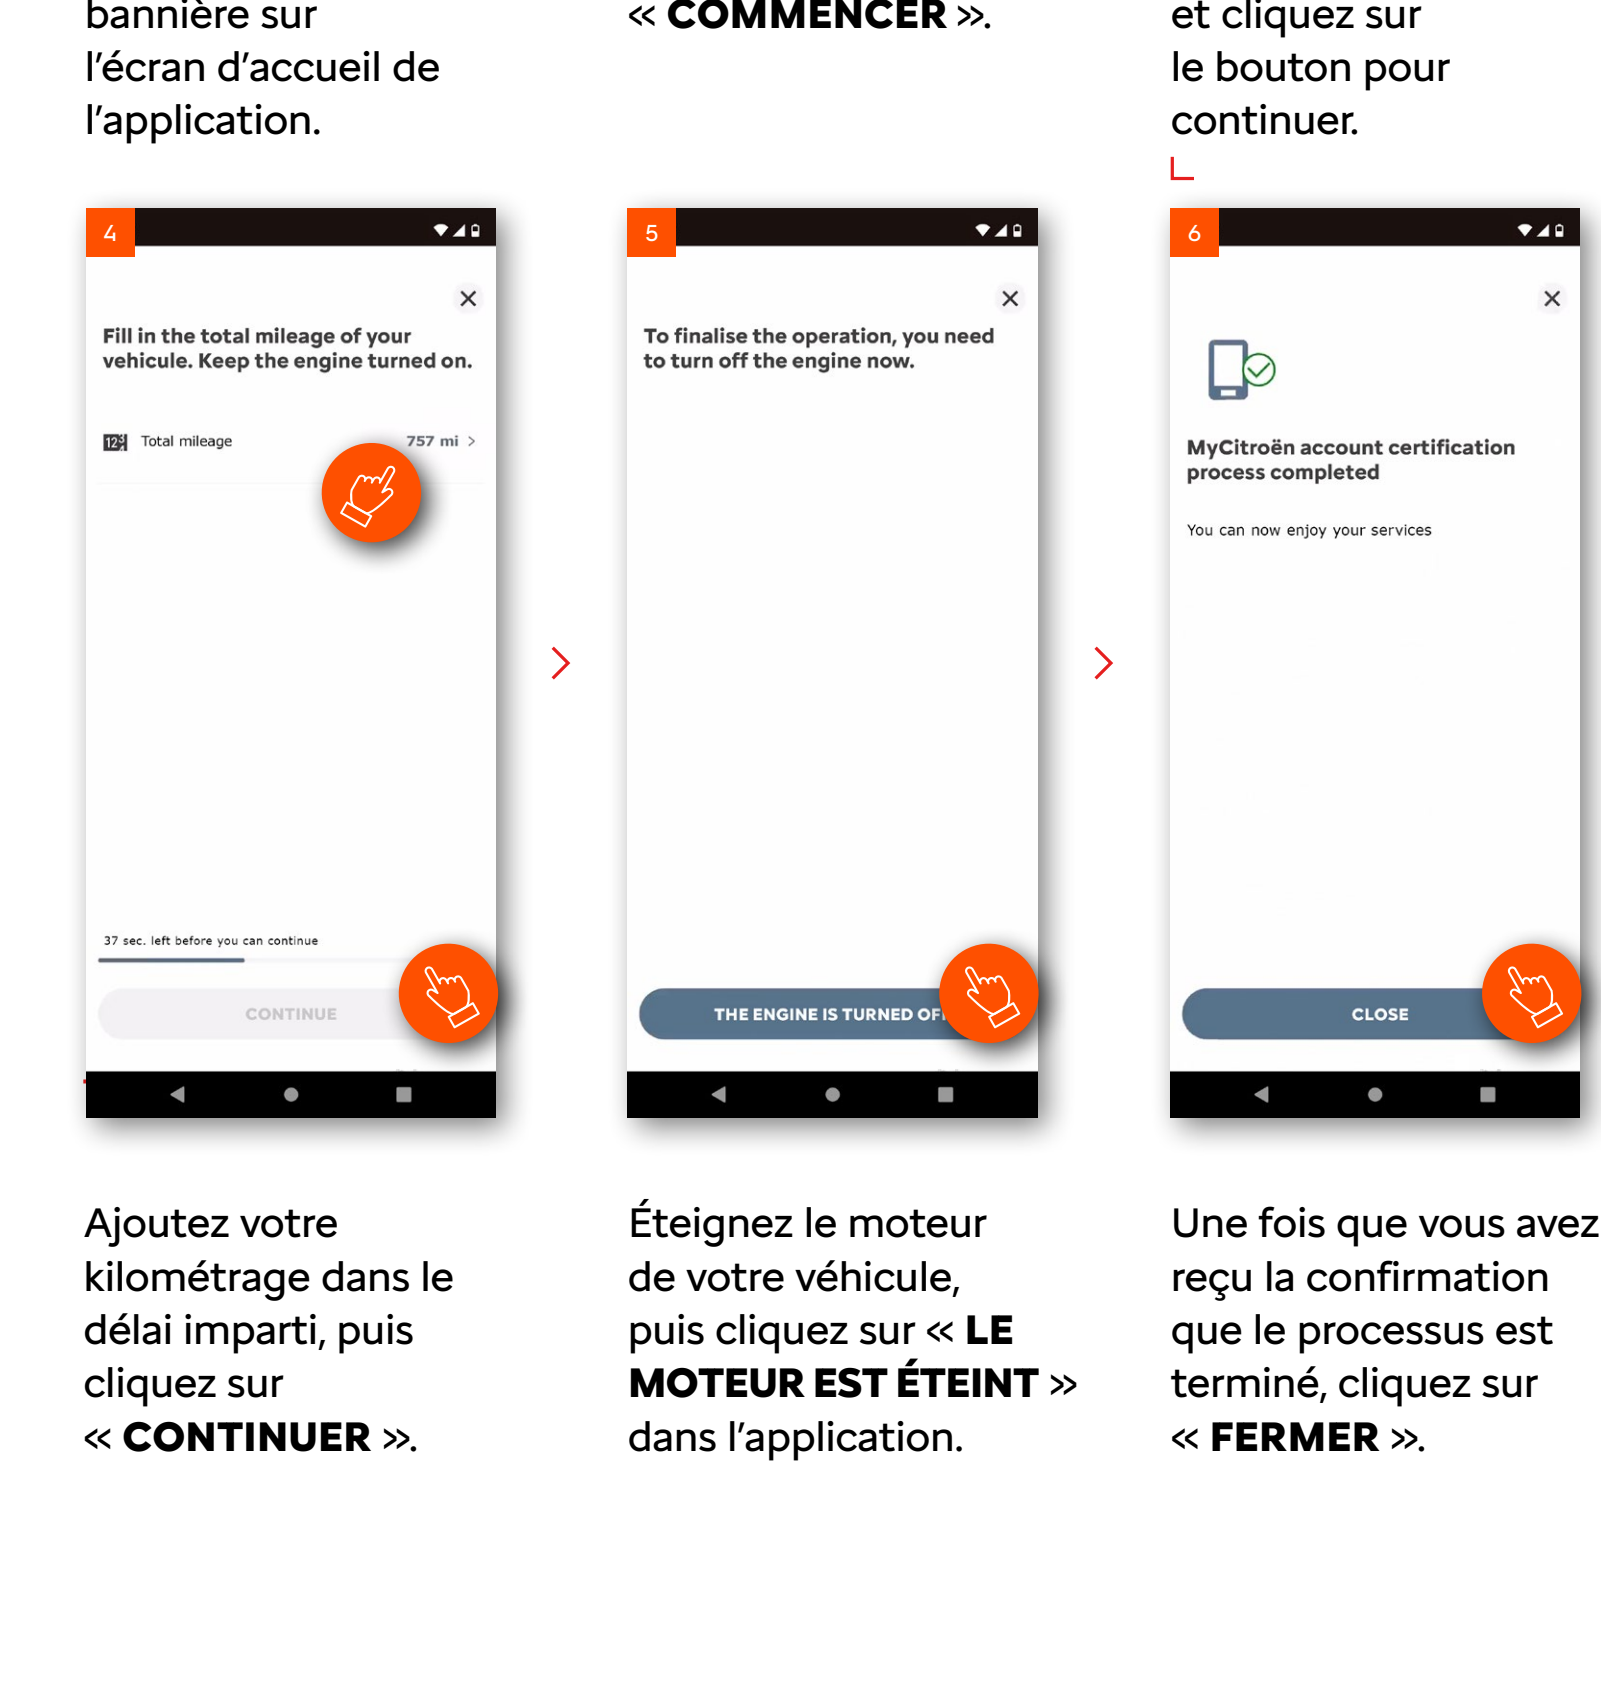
bannière sur l'écran d'accueil de l'application.

« COMMENCER ».

et cliquez sur le bouton pour continuer.

4

Fill in the total mileage of your vehicule. Keep the engine turned on.

Total mileage 757 mi >

37 sec. left before you can continue

CONTINUE

5

To finalise the operation, you need to turn off the engine now.

THE ENGINE IS TURNED OF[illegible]

6

MyCitroën account certification process completed

You can now enjoy your services

CLOSE

Ajoutez votre kilométrage dans le délai imparti, puis cliquez sur « CONTINUER ».

Éteignez le moteur de votre véhicule, puis cliquez sur « LE MOTEUR EST ÉTEINT » dans l'application.

Une fois que vous avez reçu la confirmation que le processus est terminé, cliquez sur « FERMER ».